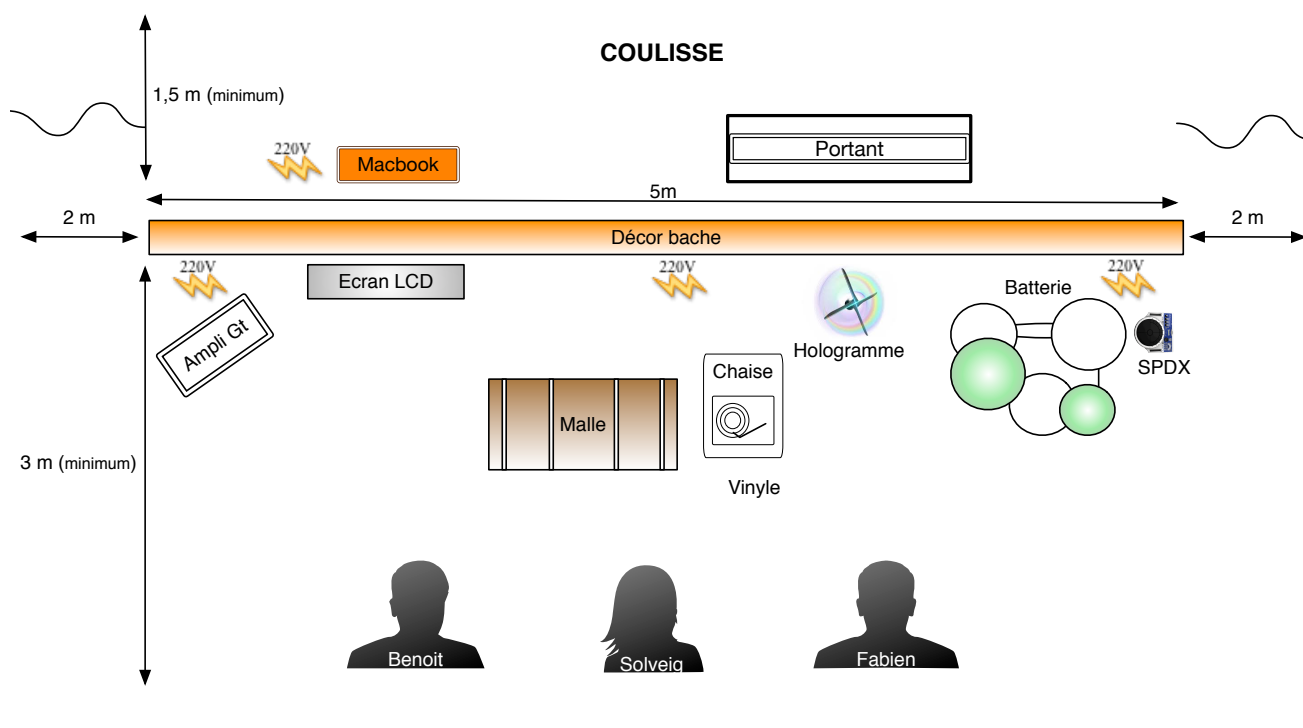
COULISSE

1,5 m (minimum)

220V

Macbook

Portant

5m

2 m

Décor bache

2 m

220V

Ecran LCD

220V

220V

Batterie

Ampli Gt

Hologramme

SPDX

Chaise

Malle

Vinyle

3 m (minimum)

Benoit

Solveig

Fabien